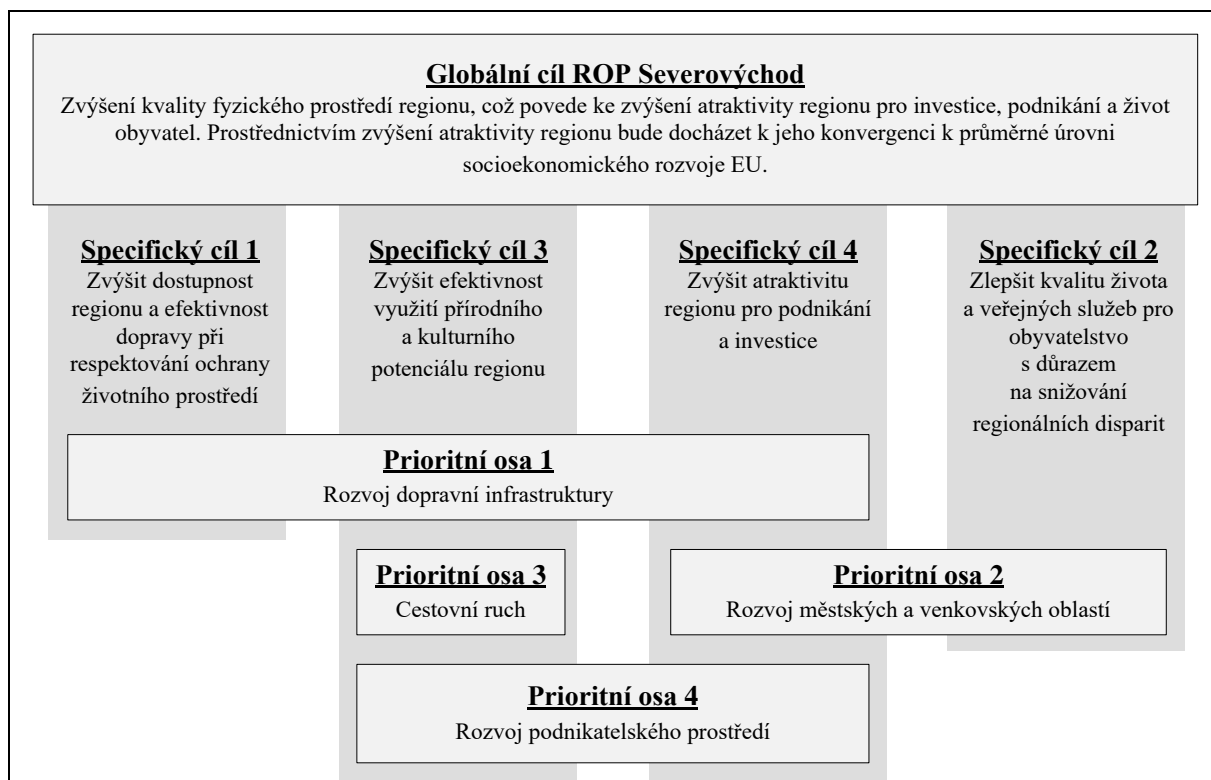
Globální cíl ROP Severovýchod
Zvýšení kvality fyzického prostředí regionu, což povede ke zvýšení atraktivity regionu pro investice, podnikání a život obyvatel. Prostřednictvím zvýšení atraktivity regionu bude docházet k jeho konvergenci k průměrné úrovni socioekonomického rozvoje EU.

Specifický cíl 1
Zvýšit dostupnost regionu a efektivnost dopravy při respektování ochrany životního prostředí

Specifický cíl 3
Zvýšit efektivnost využití přírodního a kulturního potenciálu regionu

Specifický cíl 4
Zvýšit atraktivitu regionu pro podnikání a investice

Specifický cíl 2
Zlepšit kvalitu života a veřejných služeb pro obyvatelstvo s důrazem na snižování regionálních disparit

Prioritní osa 1
Rozvoj dopravní infrastruktury

Prioritní osa 3
Cestovní ruch

Prioritní osa 2
Rozvoj městských a venkovských oblastí

Prioritní osa 4
Rozvoj podnikatelského prostředí